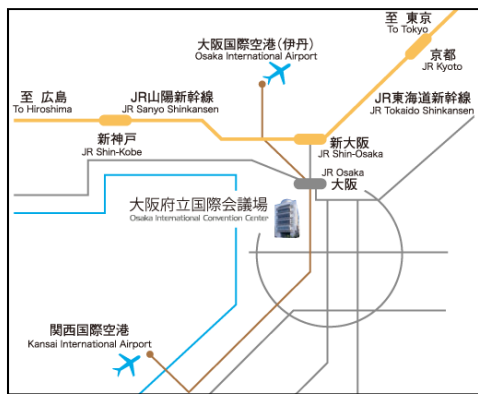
至 東京
To Tokyo

大阪国際空港(伊丹)
Osaka International Airport

京都
JR Kyoto

至 広島
To Hiroshima

JR山陽新幹線
JR Sanyo Shinkansen

JR東海道新幹線
JR Tokaido Shinkansen

新神戸
JR Shin-Kobe

新大阪
JR Shin-Osaka

JR Osaka
大阪

大阪府立国際会議場
Osaka International Convention Center

関西国際空港
Kansai International Airport